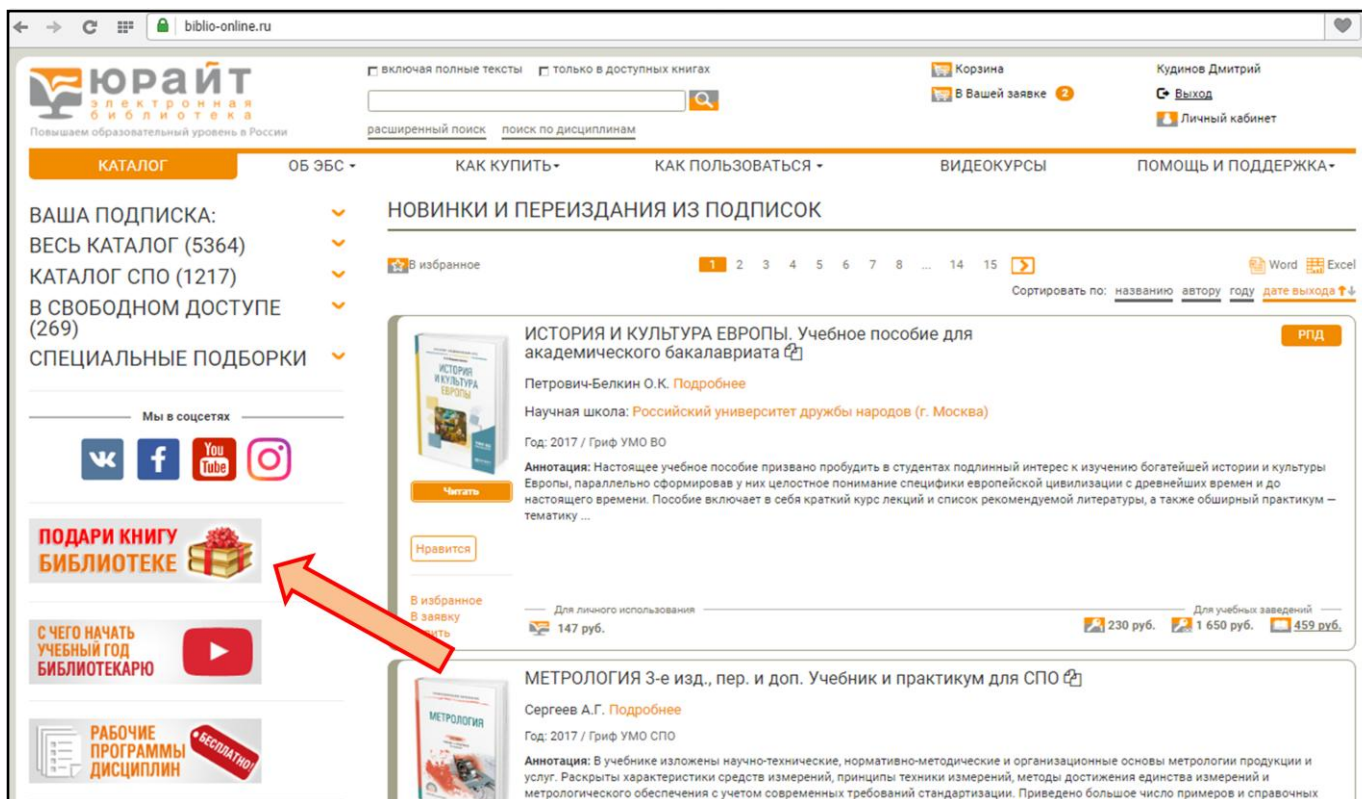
biblio-online.ru

ЮРАЙТ
электронная библиотека
Повышаем образовательный уровень в России

включая полные тексты  только в доступных книгах

расширенный поиск  поиск по дисциплинам

Корзина
В Вашей заявке 2

Кудинов Дмитрий
Выход
Личный кабинет

КАТАЛОГ  ОБ ЭБС  КАК КУПИТЬ  КАК ПОЛЬЗОВАТЬСЯ  ВИДЕОКУРСЫ  ПОМОЩЬ И ПОДДЕРЖКА

ВАША ПОДПИСКА:
ВЕСЬ КАТАЛОГ (5364)
КАТАЛОГ СПО (1217)
В СВОБОДНОМ ДОСТУПЕ (269)
СПЕЦИАЛЬНЫЕ ПОДБОРКИ

Мы в соцсетях

You Tube

ПОДАРИ КНИГУ БИБЛИОТЕКЕ

С ЧЕГО НАЧАТЬ УЧЕБНЫЙ ГОД БИБЛИОТЕКАРЮ

РАБОЧИЕ ПРОГРАММЫ ДИСЦИПЛИН
БЕСПЛАТНО!

НОВИНКИ И ПЕРЕИЗДАНИЯ ИЗ ПОДПИСОК

В избранное

1 2 3 4 5 6 7 8 ... 14 15

Word  Excel

Сортировать по: названию автору году дате выхода

ИСТОРИЯ И КУЛЬТУРА ЕВРОПЫ. Учебное пособие для академического бакалавриата

РПД

ИСТОРИЯ И КУЛЬТУРА ЕВРОПЫ

Петрович-Белкин О.К. Подробнее

Научная школа: Российский университет дружбы народов (г. Москва)

Год: 2017 / Гриф УМО ВО

Аннотация: Настоящее учебное пособие призвано пробудить в студентах подлинный интерес к изучению богатейшей истории и культуры Европы, параллельно сформировав у них целостное понимание специфики европейской цивилизации с древнейших времен и до настоящего времени. Пособие включает в себя краткий курс лекций и список рекомендуемой литературы, а также обширный практикум — тематику ...

Читать

Нравится

В избранное
В заявку
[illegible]ить

Для личного использования
147 руб.

Для учебных заведений
230 руб.  1 650 руб.  459 руб.

МЕТРОЛОГИЯ 3-е изд., пер. и доп. Учебник и практикум для СПО

МЕТРОЛОГИЯ

Сергеев А.Г. Подробнее

Год: 2017 / Гриф УМО СПО

Аннотация: В учебнике изложены научно-технические, нормативно-методические и организационные основы метрологии продукции и услуг. Раскрыты характеристики средств измерений, принципы техники измерений, методы достижения единства измерений и метрологического обеспечения с учетом современных требований стандартизации. Приведено большое число примеров и справочных